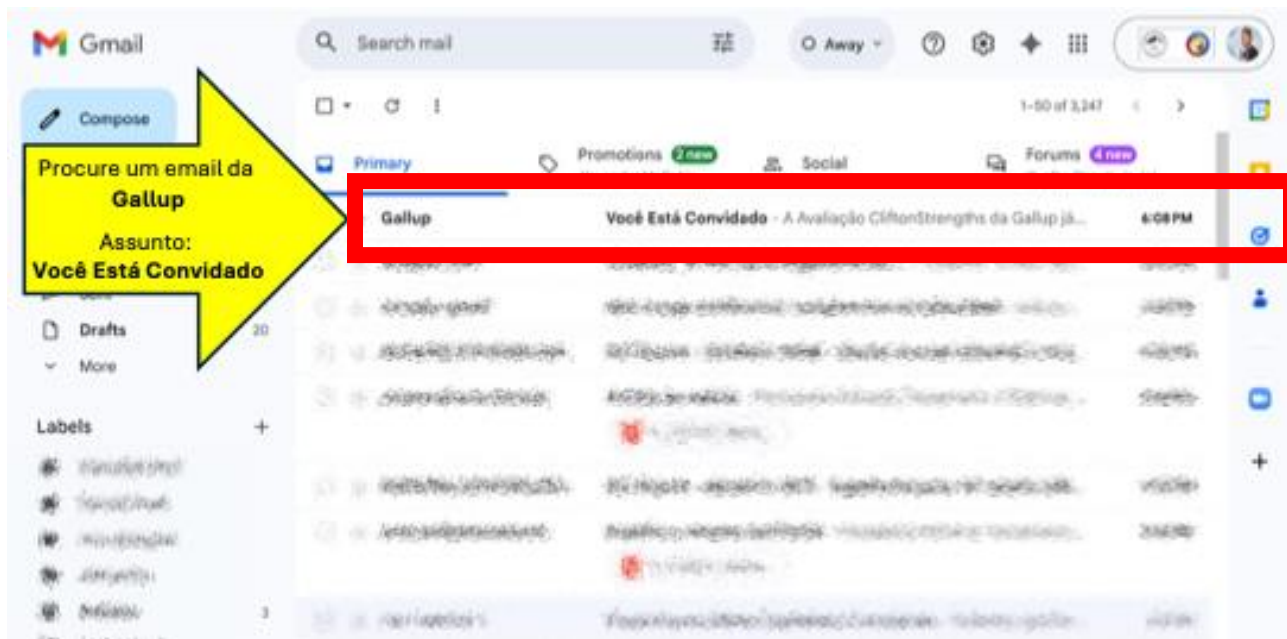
Gmail

Search mail

Away

Compose

Procure um email da **Gallup**

Assunto: **Você Está Convidado**

Drafts 20

More

Labels +

1–50 of 3,247

Primary

Promotions 2 new

Social

Forums 4 new

Gallup Você Está Convidado - A Avaliação CliftonStrengths da Gallup já... 6:08 PM

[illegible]